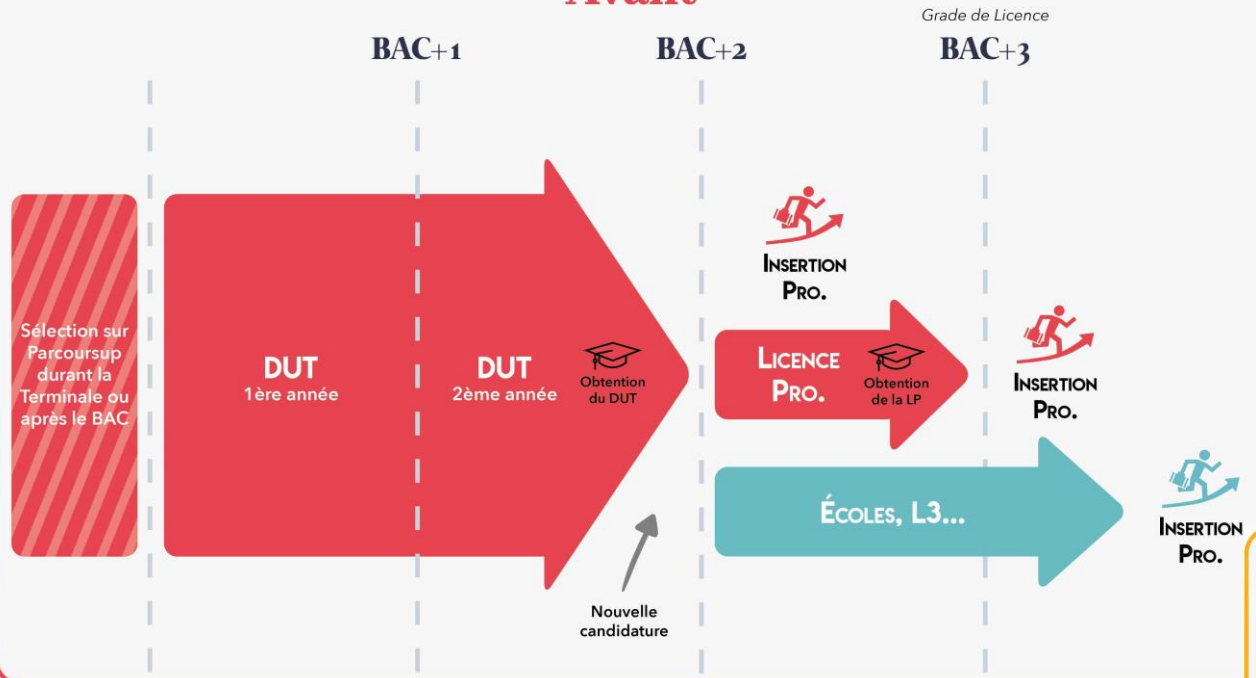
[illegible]

Grade de Licence

BAC+1

BAC+2

BAC+3

Sélection sur Parcoursup durant la Terminale ou après le BAC

DUT
1ère année

DUT
2ème année

Obtention du DUT

Nouvelle candidature

INSERTION PRO.

LICENCE PRO.

Obtention de la LP

INSERTION PRO.

ÉCOLES, L3...

INSERTION PRO.